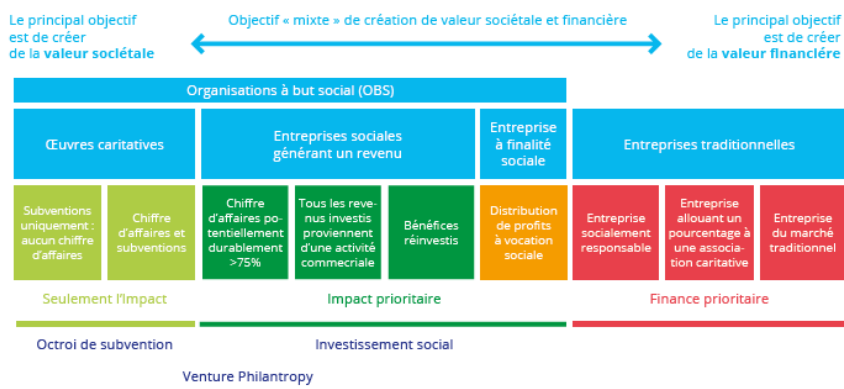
Le principal objectif est de créer de la **valeur sociétale**

Objectif « mixte » de création de valeur sociétale et financière

Le principal objectif est de créer de la **valeur financière**

Organisations à but social (OBS)

Œuvres caritatives

Entreprises sociales générant un revenu

Entreprise à finalité sociale

Entreprises traditionnelles

Subventions uniquement : aucun chiffre d'affaires

Chiffre d'affaires et subventions

Chiffre d'affaires potentiellement durablement >75%

Tous les revenus investis proviennent d'une activité commerciale

Bénéfices réinvestis

Distribution de profits à vocation sociale

Entreprise socialement responsable

Entreprise allouant un pourcentage à une association caritative

Entreprise du marché traditionnel

Seulement l'Impact

Impact prioritaire

Finance prioritaire

Octroi de subvention

Investissement social

Venture Philantropy